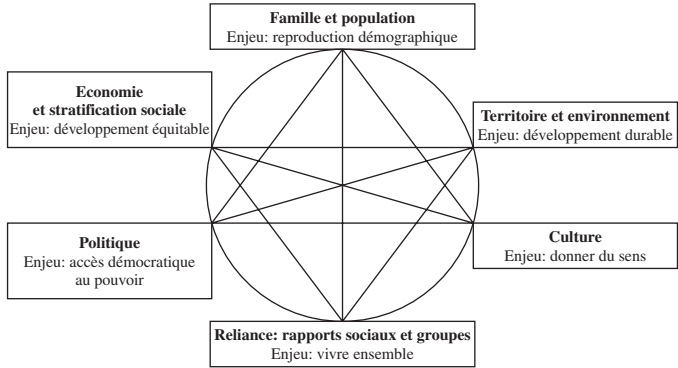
**Famille et population**
Enjeu: reproduction démographique

**Economie et stratification sociale**
Enjeu: développement équitable

**Territoire et environnement**
Enjeu: développement durable

**Politique**
Enjeu: accès démocratique au pouvoir

**Culture**
Enjeu: donner du sens

**Reliance: rapports sociaux et groupes**
Enjeu: vivre ensemble